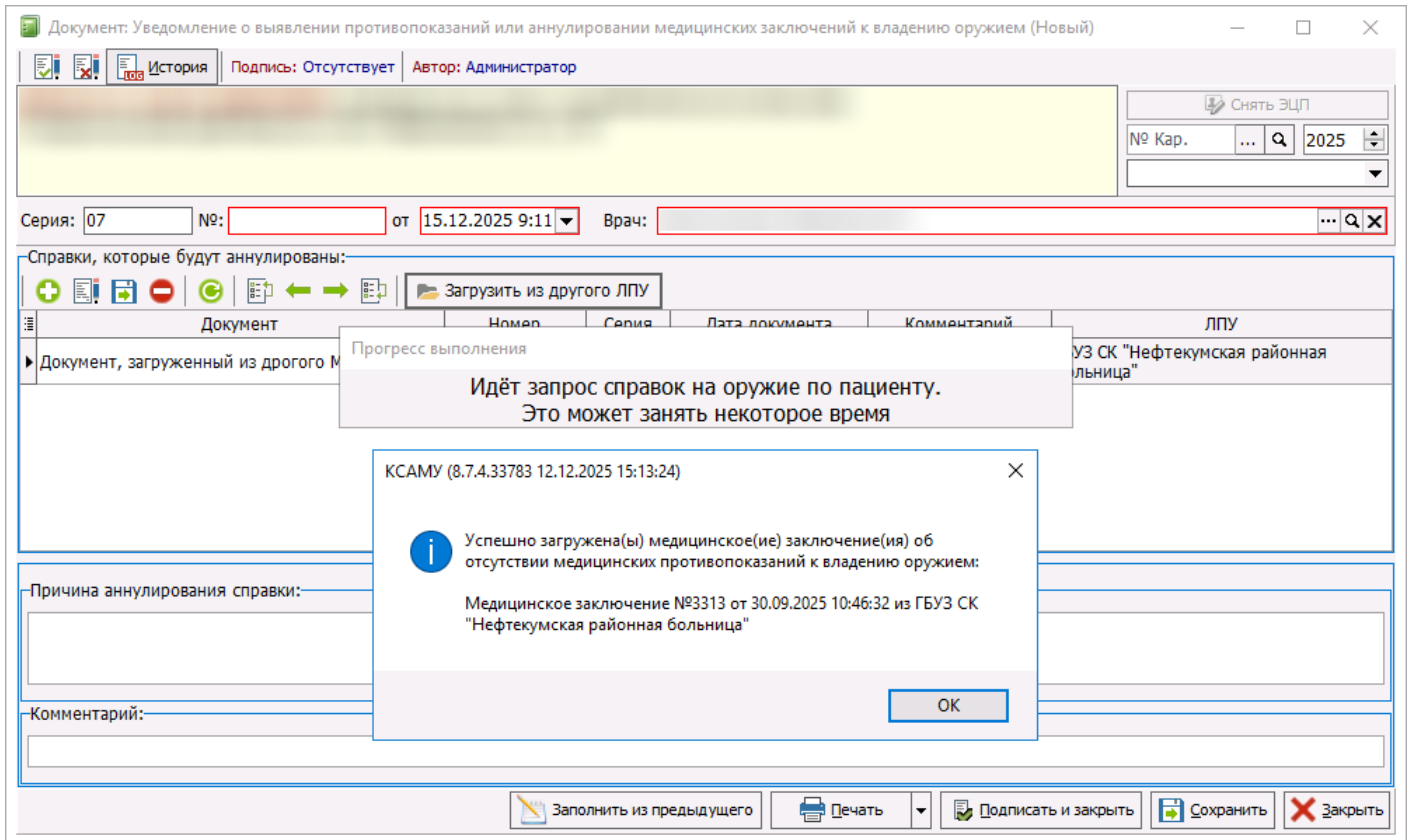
Документ: Уведомление о выявлении противопоказаний или аннулировании медицинских заключений к владению оружием (Новый)

История | Подпись: Отсутствует | Автор: Администратор

Снять ЭЦП

№ Кар. ... 2025

Серия: 07 №: от 15.12.2025 9:11 Врач:

Справки, которые будут аннулированы:

Загрузить из другого ЛПУ

| Документ | Номер | Серия | Дата документа | Комментарий | ЛПУ |
|---|---|---|---|---|---|
| Документ, загруженный из дрогого М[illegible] | | | | | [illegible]УЗ СК "Нефтекумская районная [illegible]ольница" |

Прогресс выполнения

Идёт запрос справок на оружие по пациенту.
Это может занять некоторое время

КСАМУ (8.7.4.33783 12.12.2025 15:13:24)

Успешно загружена(ы) медицинское(ие) заключение(ия) об отсутствии медицинских противопоказаний к владению оружием:

Медицинское заключение №3313 от 30.09.2025 10:46:32 из ГБУЗ СК "Нефтекумская районная больница"

OK

Причина аннулирования справки:

Комментарий:

Заполнить из предыдущего | Печать | Подписать и закрыть | Сохранить | Закрыть